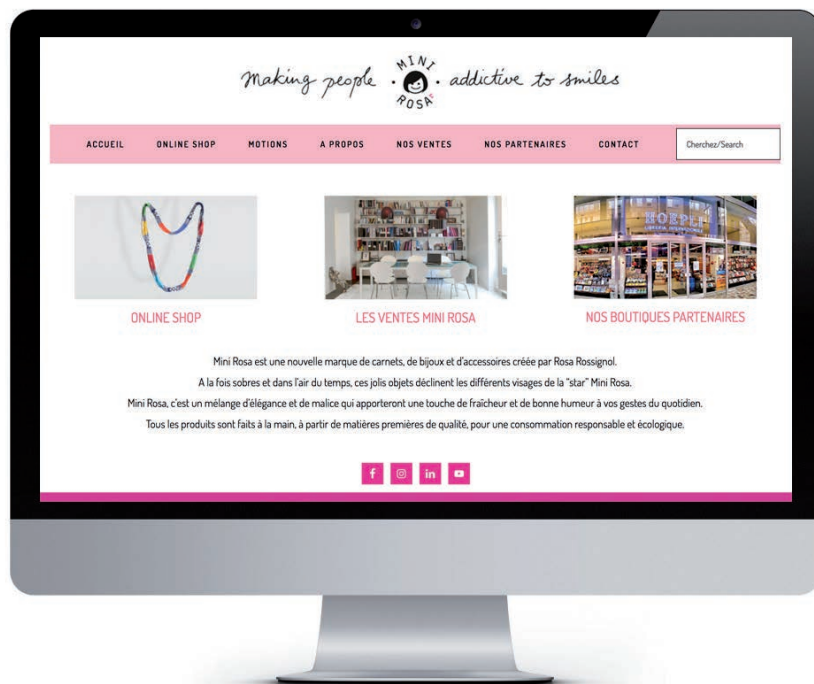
making people · MINI ROSA · addictive to smiles

ACCUEIL ONLINE SHOP MOTIONS A PROPOS NOS VENTES NOS PARTENAIRES CONTACT Cherchez/Search

HOEPLI

ONLINE SHOP

LES VENTES MINI ROSA

NOS BOUTIQUES PARTENAIRES

Mini Rosa est une nouvelle marque de carnets, de bijoux et d'accessoires créée par Rosa Rossignol.
A la fois sobres et dans l'air du temps, ces jolis objets déclinent les différents visages de la "star" Mini Rosa.
Mini Rosa, c'est un mélange d'élégance et de malice qui apporteront une touche de fraîcheur et de bonne humeur à vos gestes du quotidien.
Tous les produits sont faits à la main, à partir de matières premières de qualité, pour une consommation responsable et écologique.